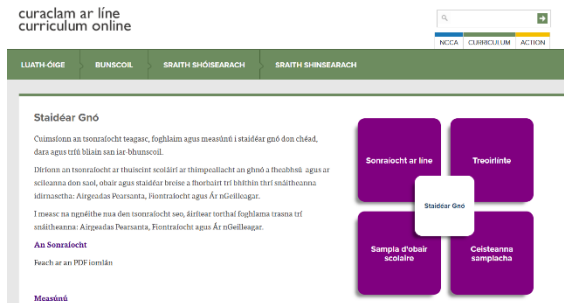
curaclam ar líne
curriculum online

NCCA | CURRICULUM | ACTION

LUATH-ÓIGE | BUNSCOIL | SRAITH SHÓISEARACH | SRAITH SHINSEARACH

Staidéar Gnó

Cuimsíonn an tsonraíocht teagasc, foghlaim agus measúnú i staidéar gnó don chéad, dara agus tríú bliain san iar-bhunscoil.

Díríonn an tsonraíocht ar thuiscint scoláirí ar thimpeallacht an ghnó a fheabhsú agus ar scileanna don saol, obair agus staidéar breise a fhorbairt trí bhíthin thrí snáitheanna idirnasctha: Airgeadas Pearsanta, Fiontraíocht agus Ár nGeilleagar.

I measc na ngnéithe nua den tsonraíocht seo, áirítear torthaí foghlama trasna trí snáitheanna: Airgeadas Pearsanta, Fiontraíocht agus Ár nGeilleagar.

An Sonraíocht

Féach ar an PDF iomlán

Measúnú

Sonraíocht ar líne

Treoirlínte

Staidéar Gnó

Sampla d'obair scoláire

Ceisteanna samplacha